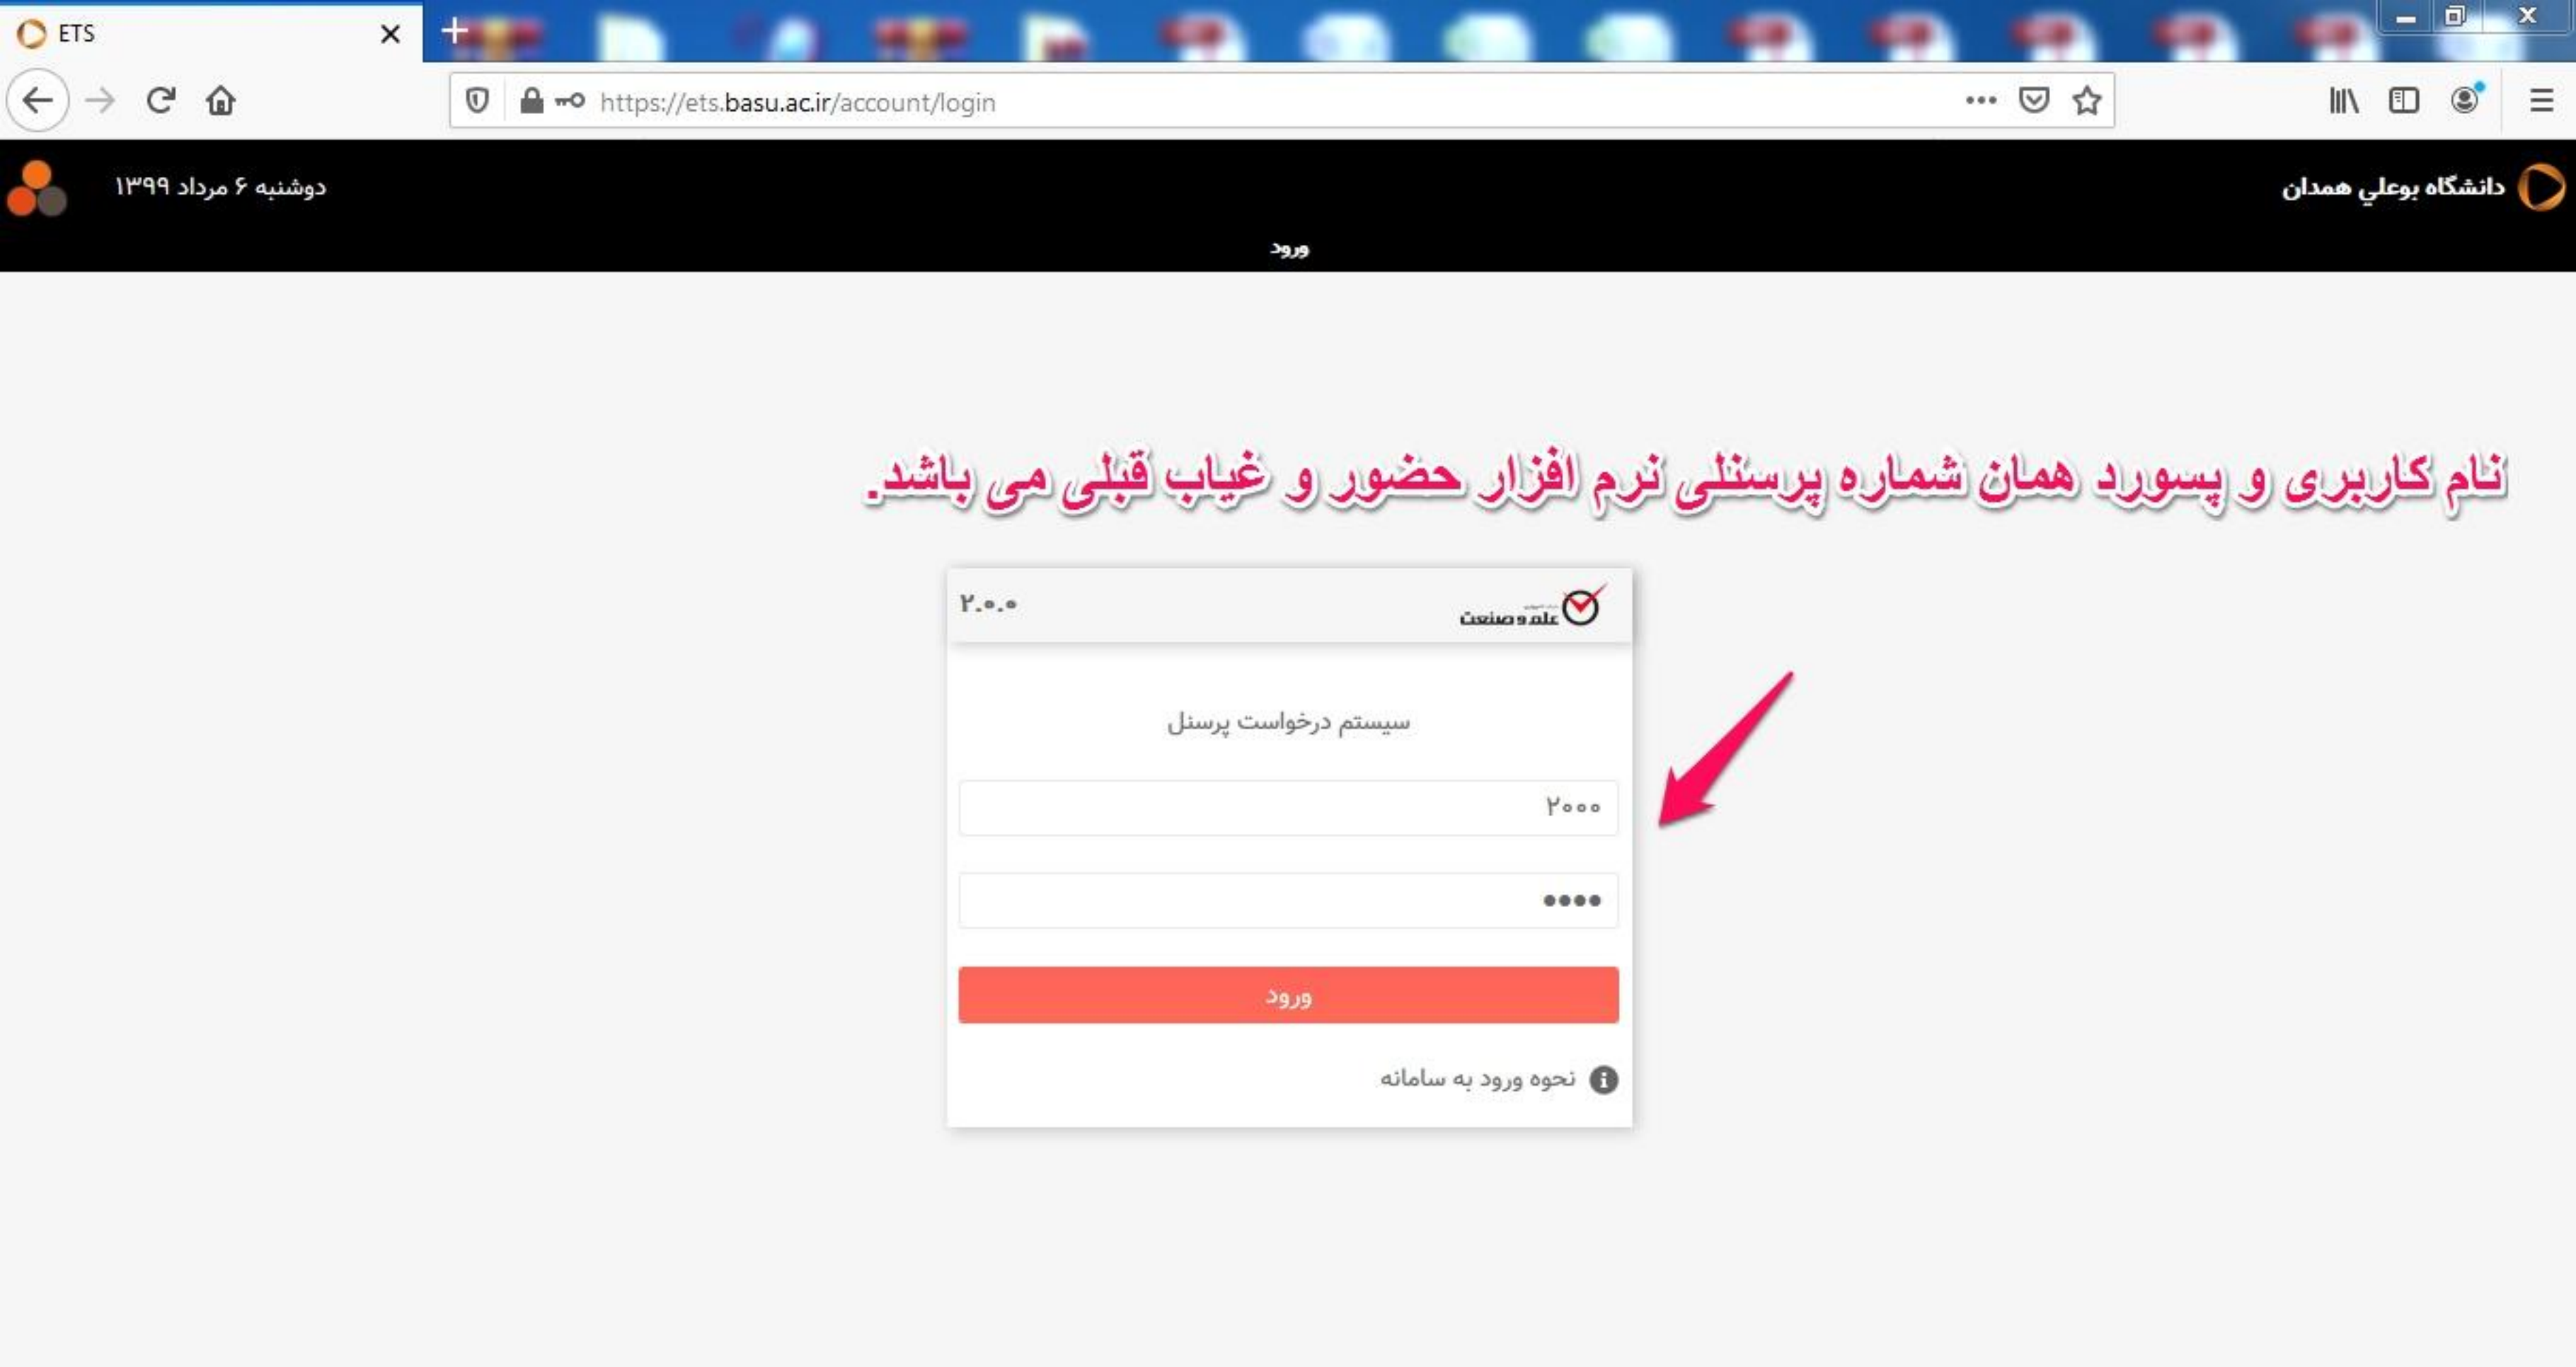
ETS

https://ets.basu.ac.ir/account/login

دانشگاه بوعلی همدان

دوشنبه ۶ مرداد ۱۳۹۹

ورود

نام کاربری و پسورد همان شماره پرسنلی نرم افزار حضور و غیاب قبلی می باشد.

علم و صنعت

۲.۰.۰

سیستم درخواست پرسنل

۲۰۰۰

••••

ورود

نحوه ورود به سامانه